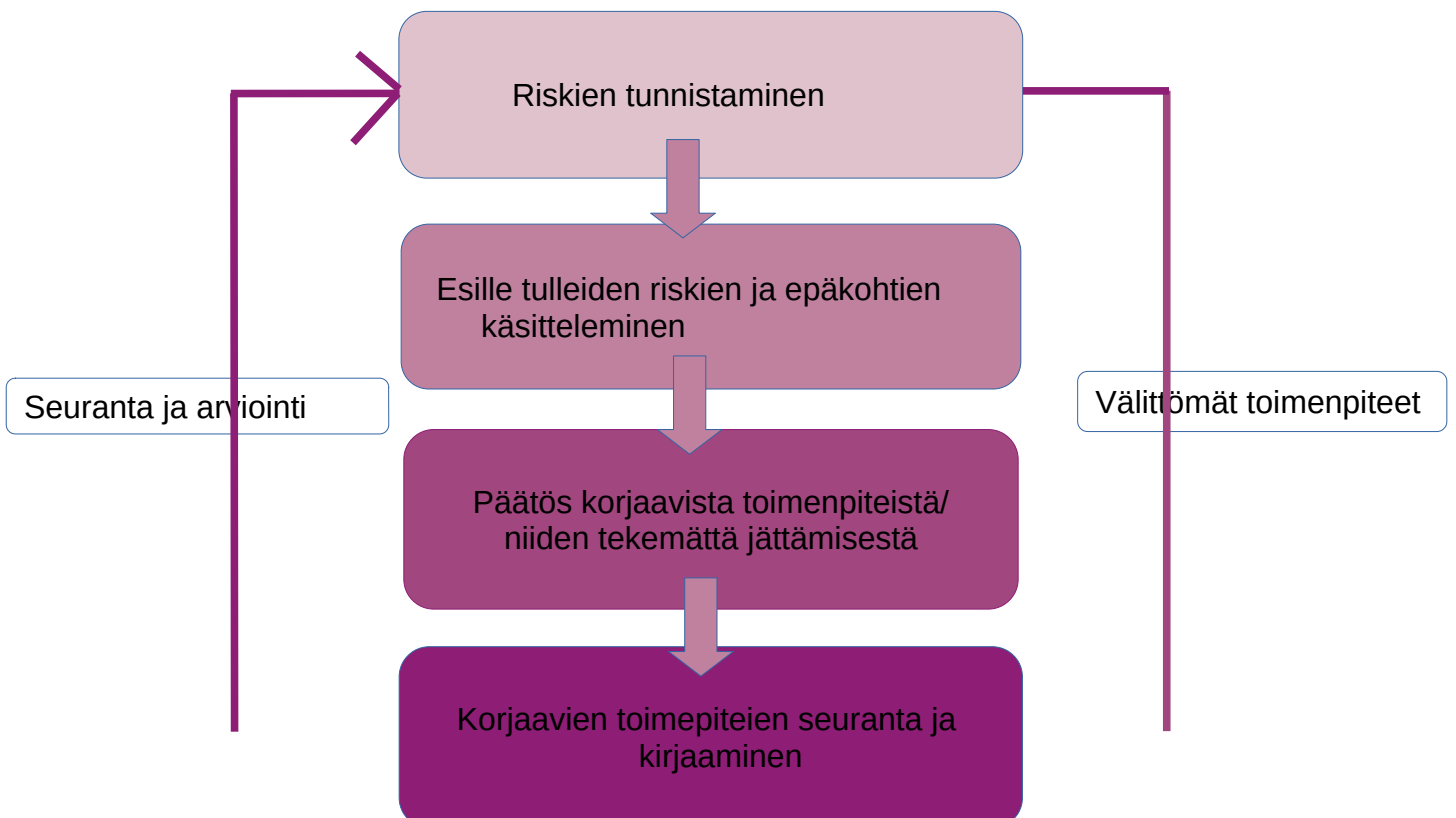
Riskien tunnistaminen

Esille tulleiden riskien ja epäkohtien käsitteleminen

Seuranta ja arviointi

Välittömät toimenpiteet

Päätös korjaavista toimenpiteistä/ niiden tekemättä jättämisestä

Korjaavien toimepiteiden seuranta ja kirjaaminen